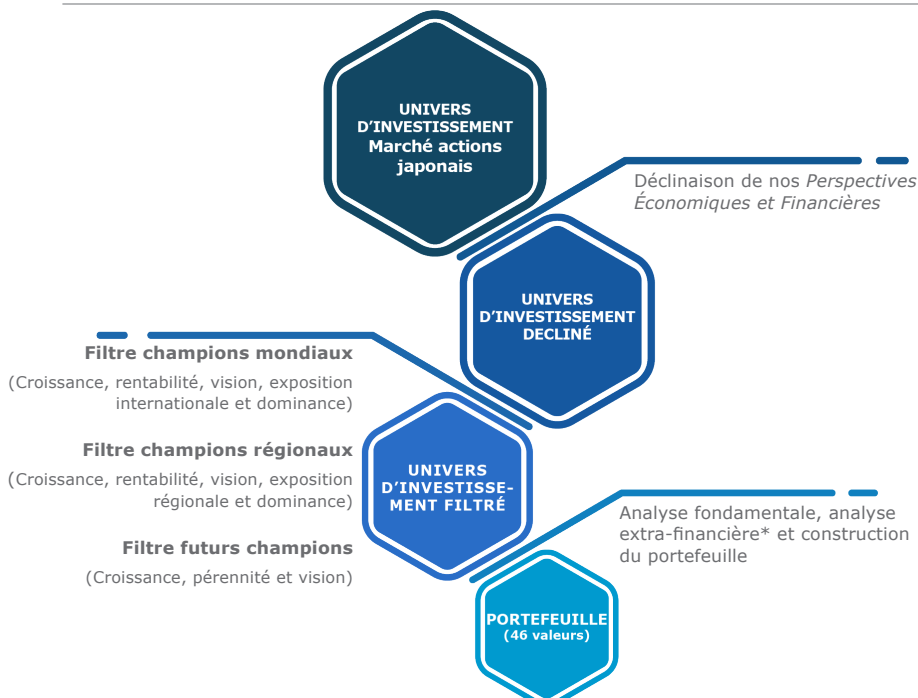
UNIVERS D’INVESTISSEMENT Marché actions japonais

Déclinaison de nos *Perspectives Économiques et Financières*

UNIVERS D’INVESTISSEMENT DECLINÉ

Filtre champions mondiaux

(Croissance, rentabilité, vision, exposition internationale et dominance)

Filtre champions régionaux

(Croissance, rentabilité, vision, exposition régionale et dominance)

Filtre futurs champions

(Croissance, pérennité et vision)

UNIVERS D’INVESTISSEMENT FILTRÉ

Analyse fondamentale, analyse extra-financière* et construction du portefeuille

PORTEFEUILLE (46 valeurs)